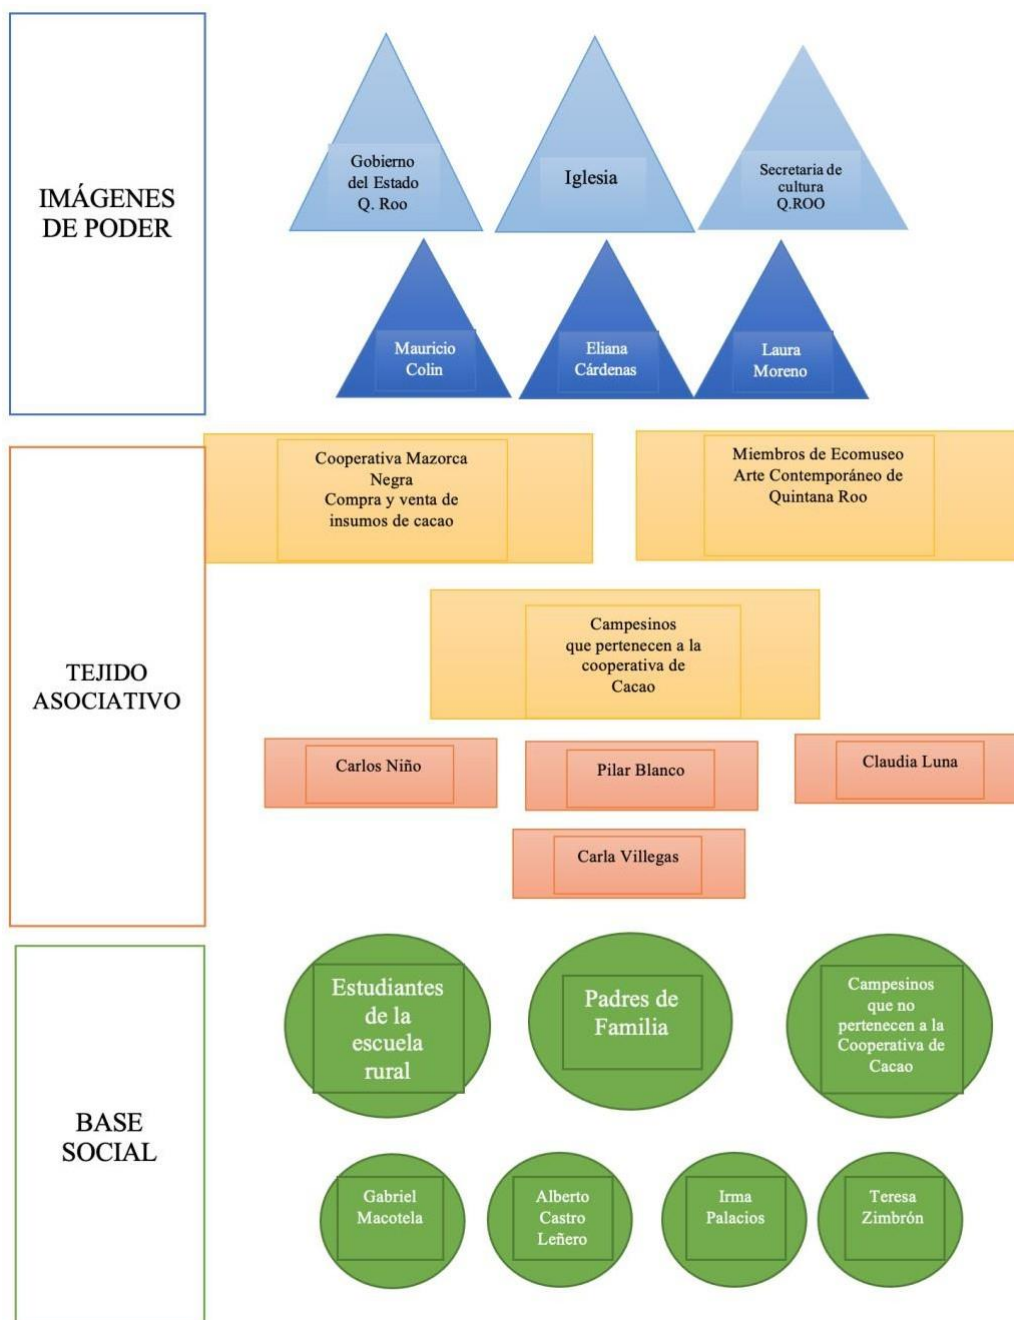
IMÁGENES DE PODER

Gobierno del Estado Q. Roo

Iglesia

Secretaria de cultura Q.ROO

Mauricio Colín

Eliana Cárdenas

Laura Moreno

TEJIDO ASOCIATIVO

Cooperativa Mazorca Negra Compra y venta de insumos de cacao

Miembros de Ecomuseo Arte Contemporáneo de Quintana Roo

Campesinos que pertenecen a la cooperativa de Cacao

Carlos Niño

Pilar Blanco

Claudia Luna

Carla Villegas

BASE SOCIAL

Estudiantes de la escuela rural

Padres de Familia

Campesinos que no pertenecen a la Cooperativa de Cacao

Gabriel Macotela

Alberto Castro Leñero

Irma Palacios

Teresa Zimbrón